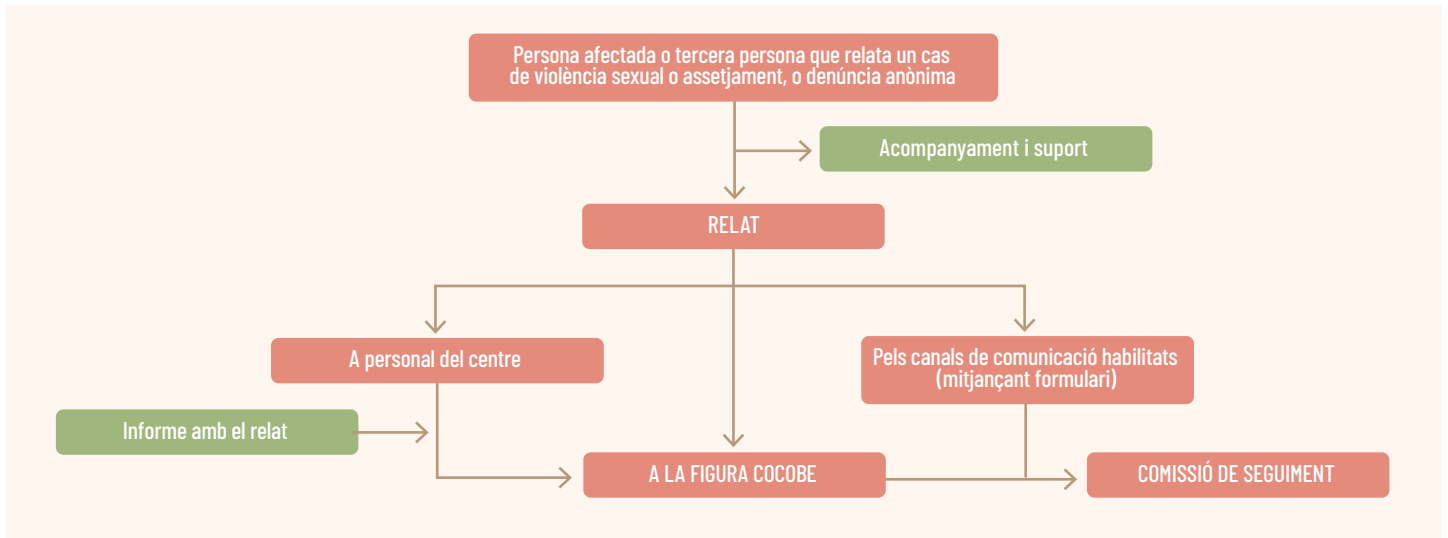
Persona afectada o tercera persona que relata un cas de violència sexual o assetjament, o denúncia anònima

Acompanyament i suport

RELAT

A personal del centre

Pels canals de comunicació habilitats (mitjançant formulari)

Informe amb el relat

A LA FIGURA COCOBE

COMISSIÓ DE SEGUIMENT